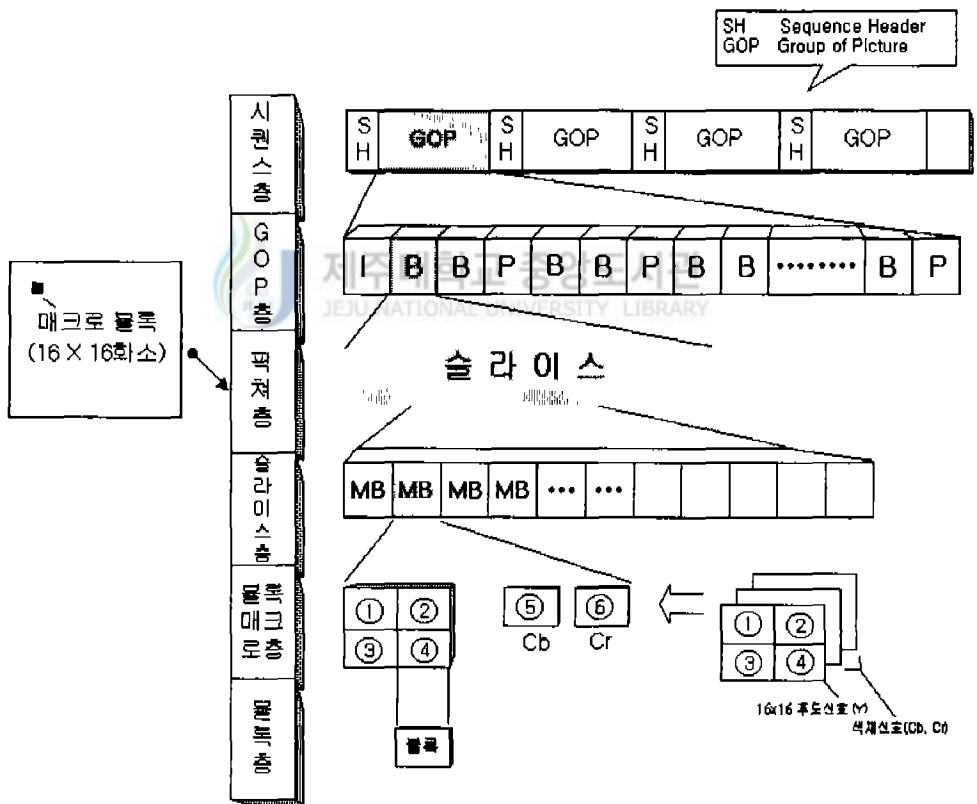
SH Sequence Header
GOP Group of Picture

시퀀스층

GOP층

픽쳐층

슬라이스층

매크로블록층

블록층

매크로블록 (16 × 16화소)

| S H | GOP | S H | GOP | S H | GOP | S H | GOP | |
|---|---|---|---|---|---|---|---|---|

| I | B | B | P | B | B | P | B | B | ········· | B | P |
|---|---|---|---|---|---|---|---|---|---|---|---|

제주대학교 중앙도서관
JEJU NATIONAL UNIVERSITY LIBRARY

슬 라 이 스

| MB | MB | MB | MB | ··· | ··· | | | | | |
|---|---|---|---|---|---|---|---|---|---|---|

①②③④

⑤ Cb

⑥ Cr

①②③④

블록

16x16 휘도신호(Y)

색채신호(Cb, Cr)